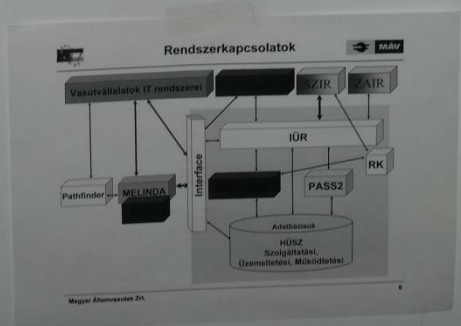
Rendszerkapcsolatok

MÁV

Vasútvállalatok IT rendszerei

SZIR

ZAIR

IÜR

Interface

RK

Pathfinder

MELINDA

PASS2

Adatbázisok

HÜSZ
Szolgáltatási,
Üzemeltetési, Működtetési

Magyar Államvasutak Zrt.

6